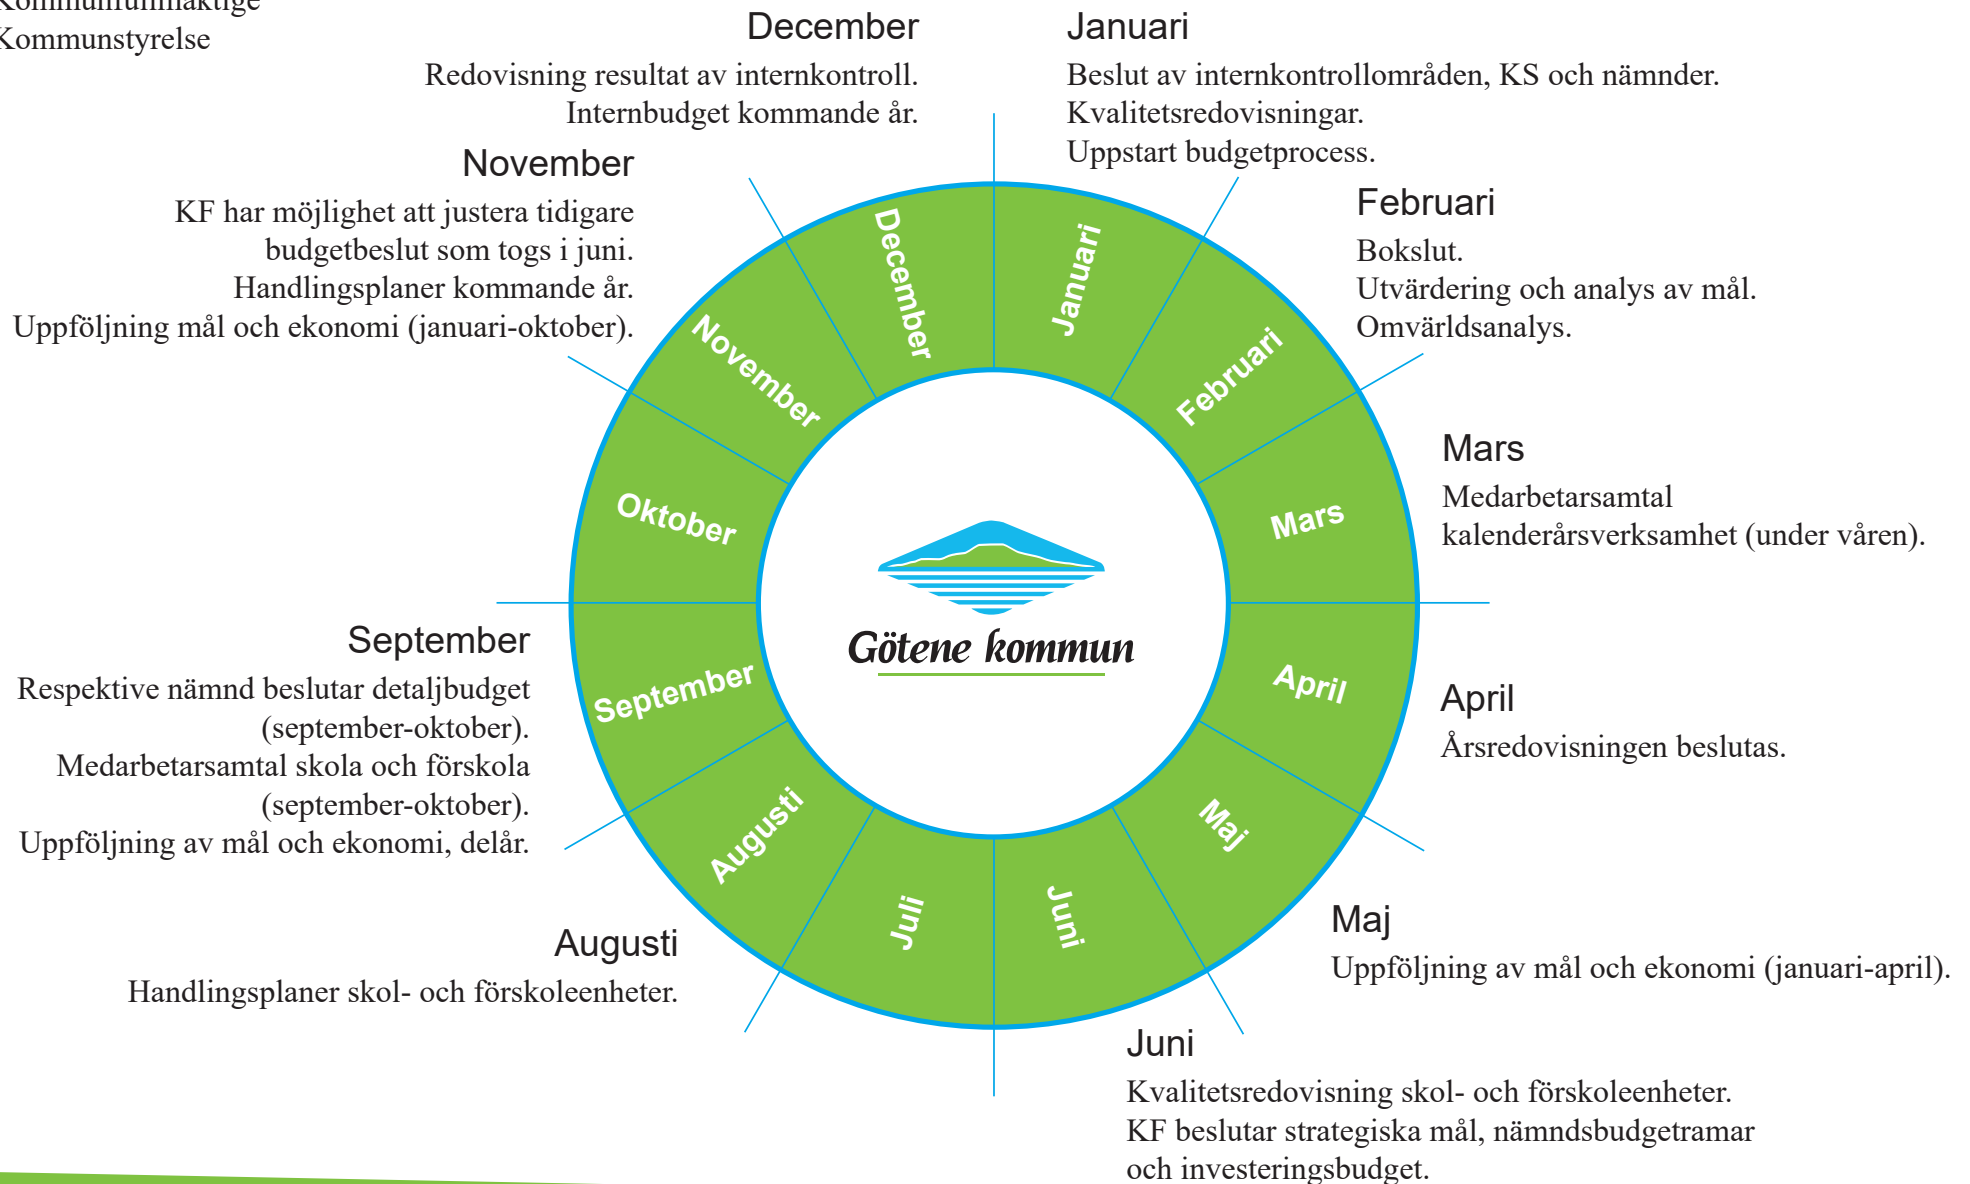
Kommunfullmäktige
Kommunstyrelse

December
Redovisning resultat av internkontroll.
Internbudget kommande år.

Januari
Beslut av internkontrollområden, KS och nämnder.
Kvalitetsredovisningar.
Uppstart budgetprocess.

November
KF har möjlighet att justera tidigare budgetbeslut som togs i juni.
Handlingsplaner kommande år.
Uppföljning mål och ekonomi (januari-oktober).

Februari
Bokslut.
Utvärdering och analys av mål.
Omvärldsanalys.

Mars
Medarbetarsamtal kalenderårsverksamhet (under våren).

December
Januari
November
Februari
Oktober
Mars
September
April
Augusti
Maj
Juli
Juni

Götene kommun

September
Respektive nämnd beslutar detaljbudget (september-oktober).
Medarbetarsamtal skola och förskola (september-oktober).
Uppföljning av mål och ekonomi, delår.

April
Årsredovisningen beslutas.

Augusti
Handlingsplaner skol- och förskoleenheter.

Maj
Uppföljning av mål och ekonomi (januari-april).

Juni
Kvalitetsredovisning skol- och förskoleenheter.
KF beslutar strategiska mål, nämndsbudgetramar och investeringsbudget.